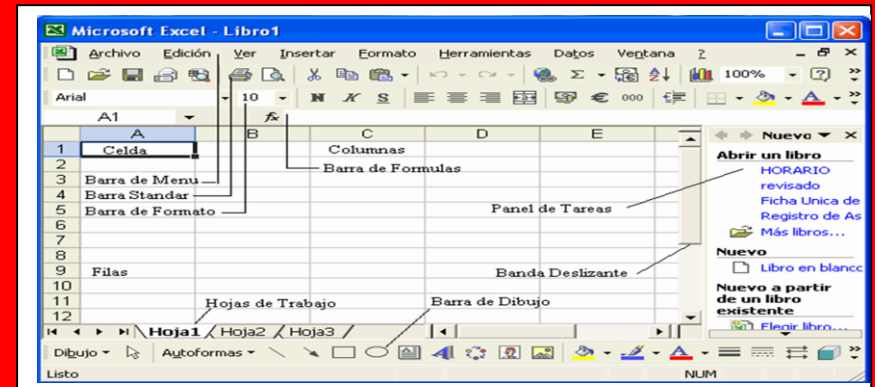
Microsoft Excel - Libro1

Archivo Edición Ver Insertar Formato Herramientas Datos Ventana ?

100%

Arial 10

N K S

€ 000

A1 fx

| | A | B | C | D | E |
|---|---|---|---|---|---|
| 1 | Celda | | Columnas | | |
| 2 | | | | | |
| 3 | Barra de Menu | | | | |
| 4 | Barra Standar | | | | |
| 5 | Barra de Formato | | | | |
| 6 | | | | | |
| 7 | | | | | |
| 8 | | | | | |
| 9 | Filas | | | | |
| 10 | | | | | |
| 11 | | | | | |
| 12 | | | | | |

Barra de Formulas

Panel de Tareas

Banda Deslizante

Hojas de Trabajo

Barra de Dibujo

Hoja1 Hoja2 Hoja3

Nuevo

Abrir un libro

HORARIO revisado

Ficha Unica de

Registro de As

Más libros...

Nuevo

Libro en blanco

Nuevo a partir de un libro existente

Elegir libro...

Dibujo Autoformas

Listo NUM